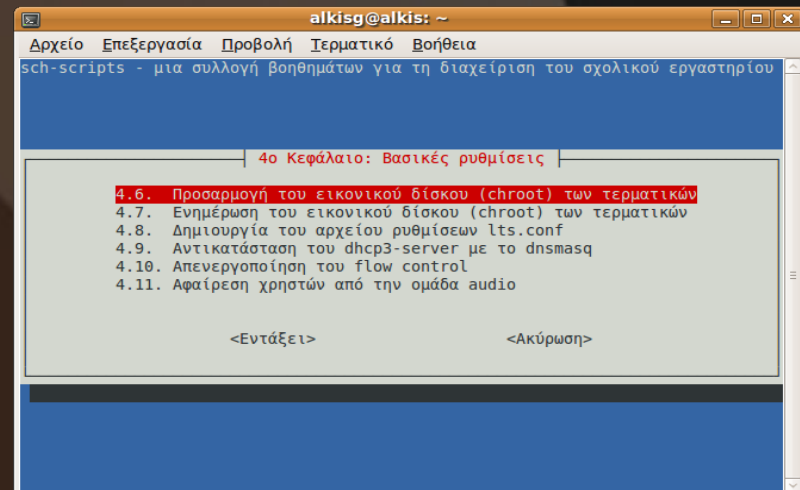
alkisg@alkis: ~

Αρχείο Επεξεργασία Προβολή Τερματικό Βοήθεια

sch-scripts - μια συλλογή βοηθημάτων για τη διαχείριση του σχολικού εργαστηρίου

4ο Κεφάλαιο: Βασικές ρυθμίσεις

4.6. Προσαρμογή του εικονικού δίσκου (chroot) των τερματικών
4.7. Ενημέρωση του εικονικού δίσκου (chroot) των τερματικών
4.8. Δημιουργία του αρχείου ρυθμίσεων lts.conf
4.9. Αντικατάσταση του dhcp3-server με το dnsmasq
4.10. Απενεργοποίηση του flow control
4.11. Αφαίρεση χρηστών από την ομάδα audio

<Εντάξει> <Ακύρωση>